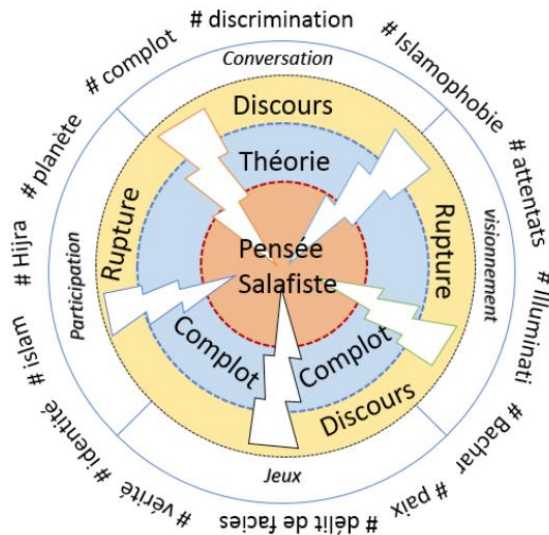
# discrimination
# Islamophobie
# attentats
# Illuminati
# Bachar
# paix
# délit de faciès
# vérité
# identité
# islam
# Hijra
# planète
# complot

Conversation
Visionnement
Jeux
Participation

Discours
Théorie
Rupture
Rupture
Pensée Salafiste
Complot
Complot
Discours